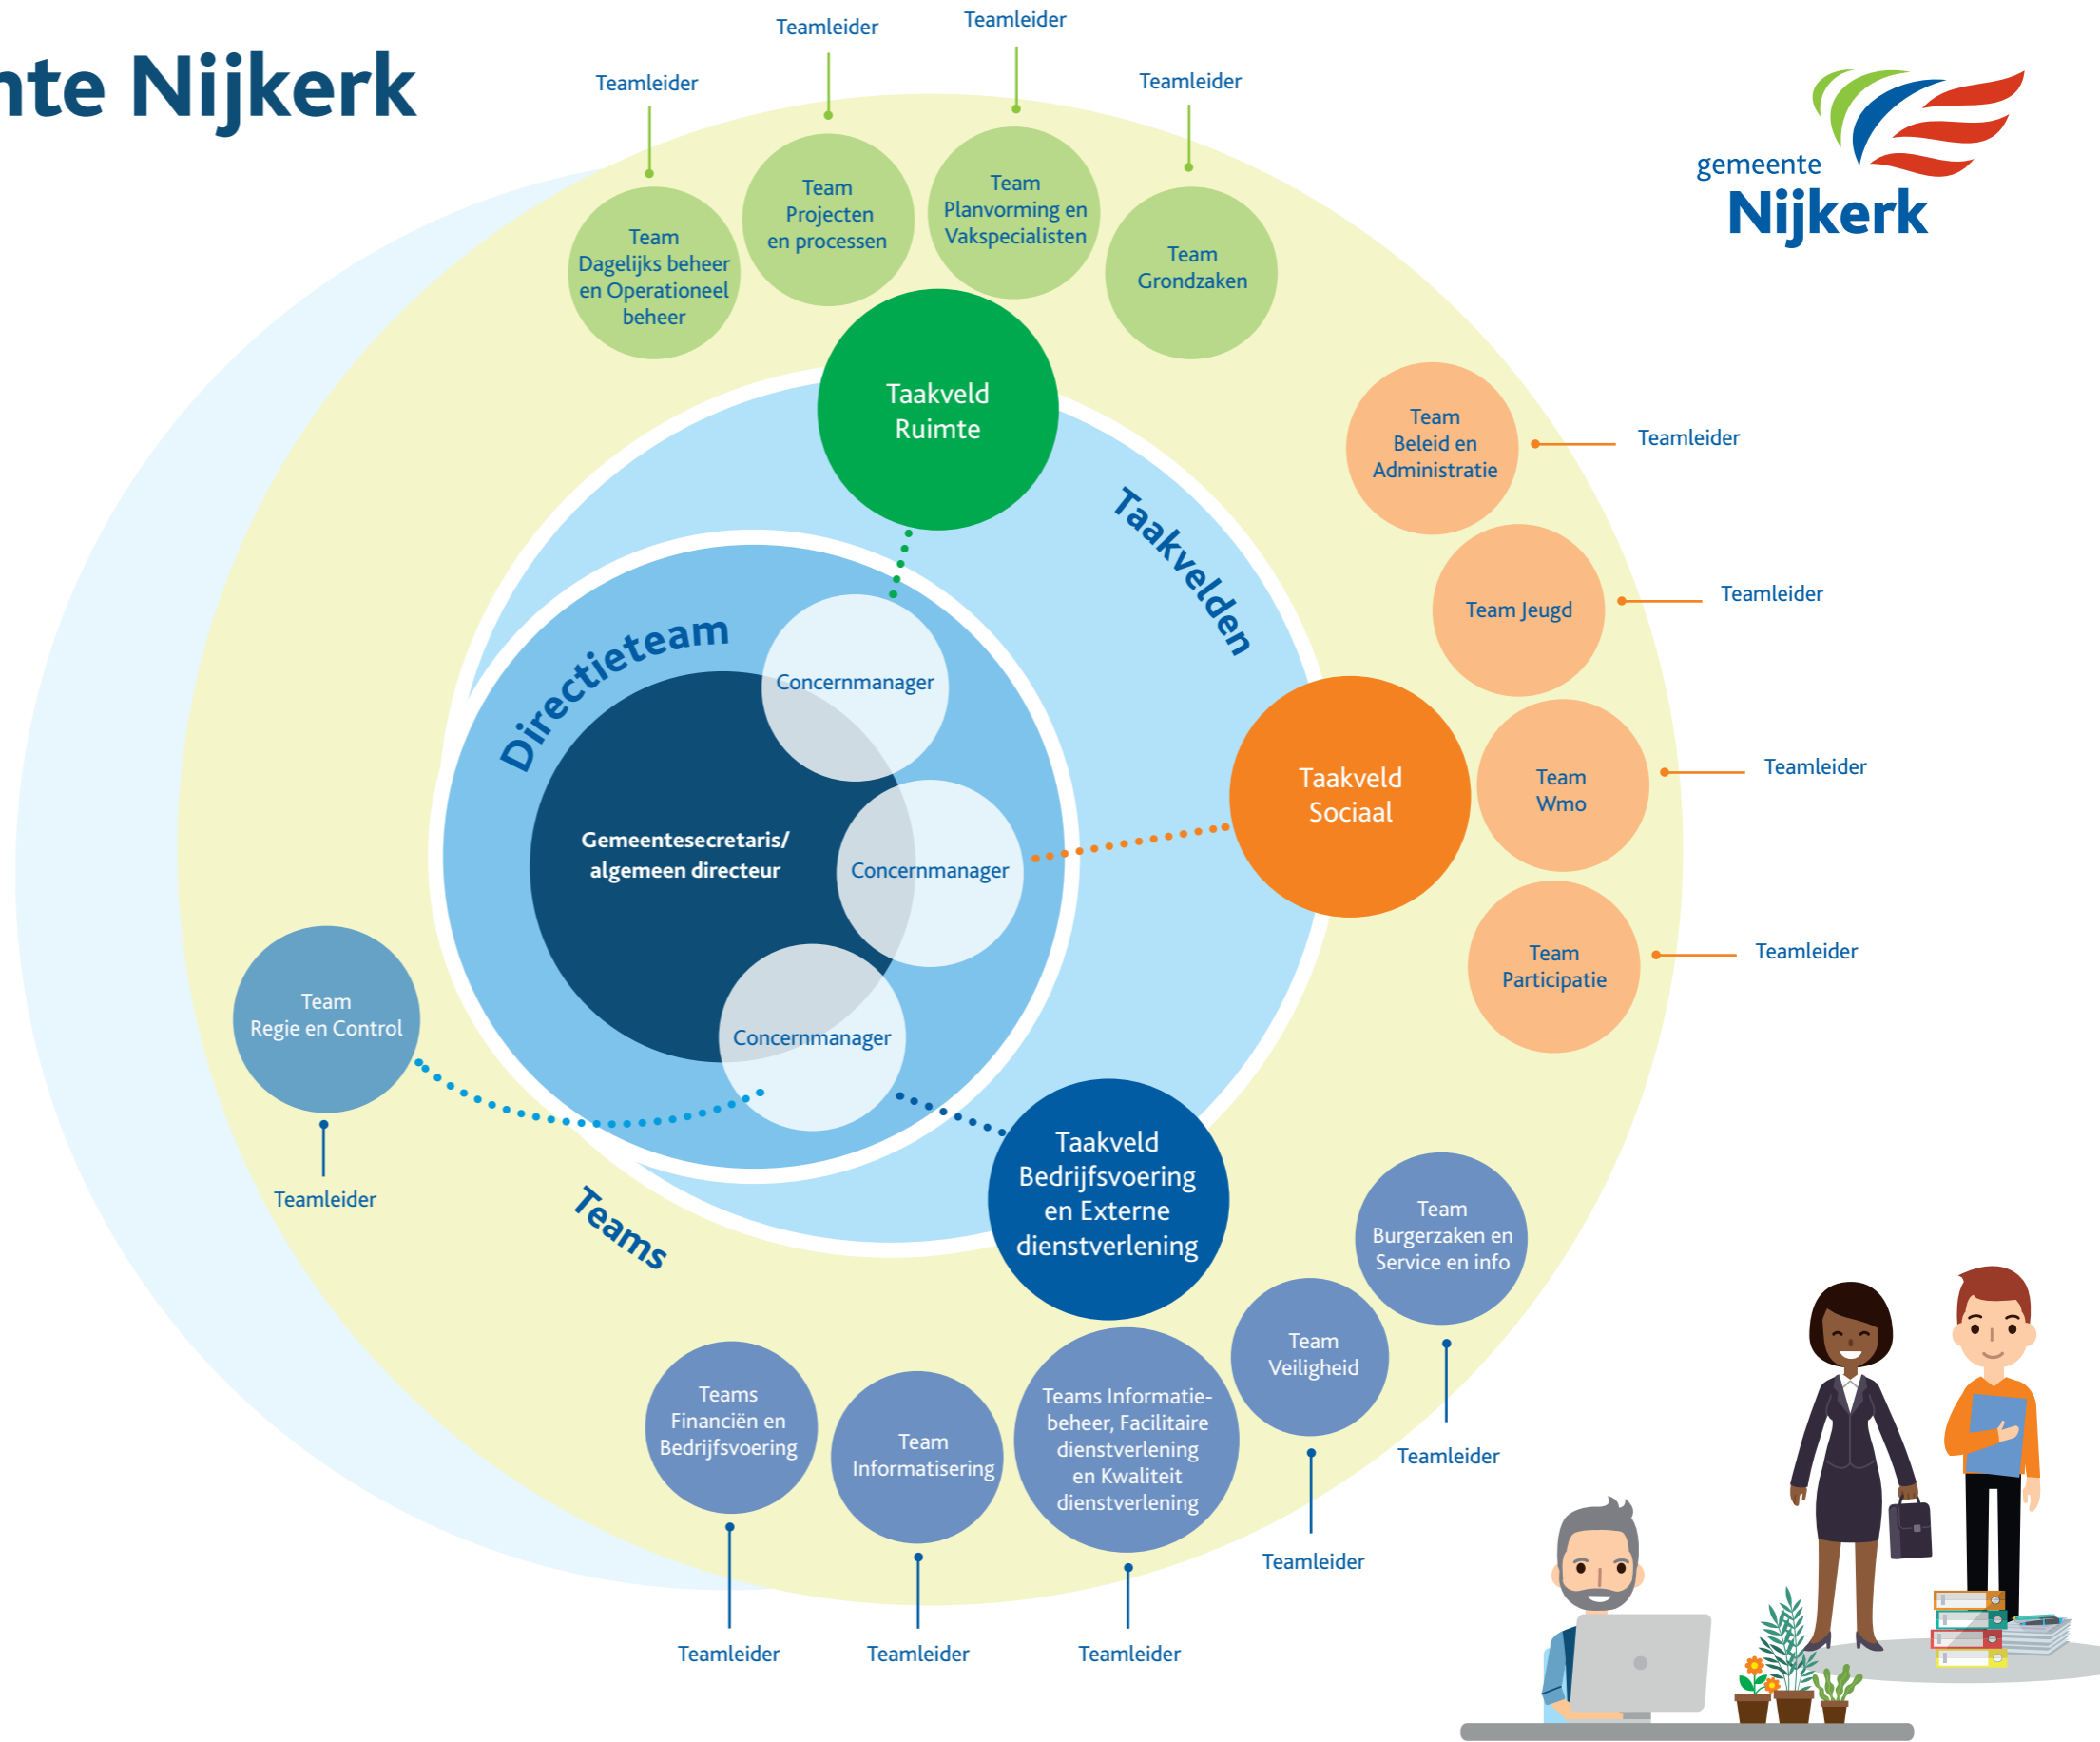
nte Nijkerk

gemeente Nijkerk

Teamleider
Teamleider
Teamleider
Teamleider

Team Dagelijks beheer en Operationeel beheer
Team Projecten en processen
Team Planvorming en Vakspecialisten
Team Grondzaken

Taakveld Ruimte

Taakvelden

Team Beleid en Administratie
Teamleider
Team Jeugd
Teamleider
Team Wmo
Teamleider
Team Participatie
Teamleider

Taakveld Sociaal

Directieteam
Concernmanager
Gemeentesecretaris/ algemeen directeur
Concernmanager
Concernmanager

Team Regie en Control
Teamleider

Teams

Taakveld Bedrijfsvoering en Externe dienstverlening

Team Burgerzaken en Service en info
Teamleider
Team Veiligheid
Teamleider
Teams Financiën en Bedrijfsvoering
Teamleider
Team Informatisering
Teamleider
Teams Informatiebeheer, Facilitaire dienstverlening en Kwaliteit dienstverlening
Teamleider